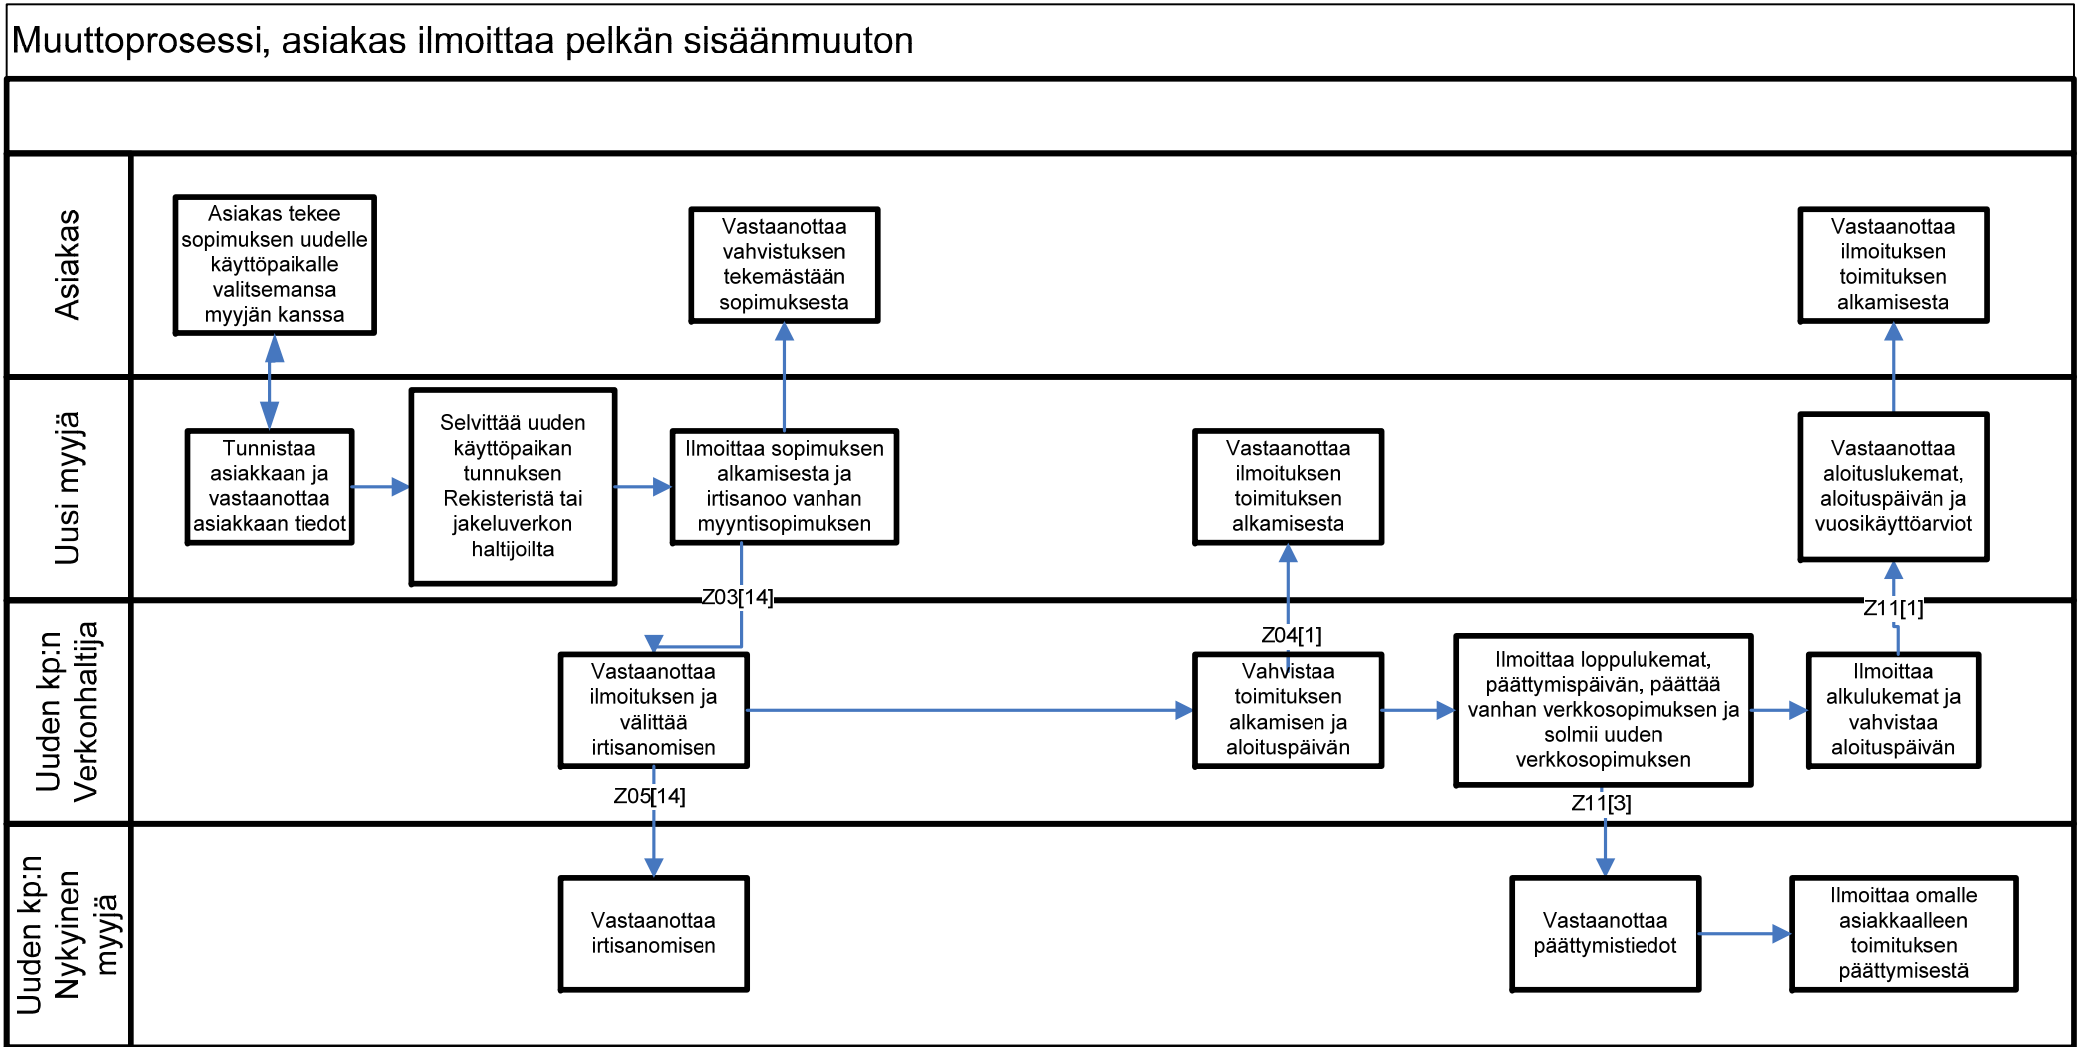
Muuttoprosessi, asiakas ilmoittaa pelkän sisäänmuuton

Asiakas

Asiakas tekee sopimuksen uudelle käyttöpaikalle valitsemansa myyjän kanssa

Vastaanottaa vahvistuksen tekemästään sopimuksesta

Vastaanottaa ilmoituksen toimituksen alkamisesta

Uusi myyjä

Tunnistaa asiakkaan ja vastaanottaa asiakkaan tiedot

Selvittää uuden käyttöpaikan tunnuksen Rekisteristä tai jakeluverkon haltijoilta

Ilmoittaa sopimuksen alkamisesta ja irtisanoo vanhan myyntisopimuksen

Vastaanottaa ilmoituksen toimituksen alkamisesta

Vastaanottaa aloituslukemat, aloituspäivän ja vuosikäyttöarviot

Uuden kp:n Verkonhaltija

Z03[14]

Z04[1]

Z11[1]

Vastaanottaa ilmoituksen ja välittää irtisanomisen

Vahvistaa toimituksen alkamisen ja aloituspäivän

Ilmoittaa loppulukemat, päättymispäivän, päättää vanhan verkkosopimuksen ja solmii uuden verkkosopimuksen

Ilmoittaa alkulukemat ja vahvistaa aloituspäivän

Z05[14]

Z11[3]

Uuden kp:n Nykyinen myyjä

Vastaanottaa irtisanomisen

Vastaanottaa päättymistiedot

Ilmoittaa omalle asiakkaalleen toimituksen päättymisestä